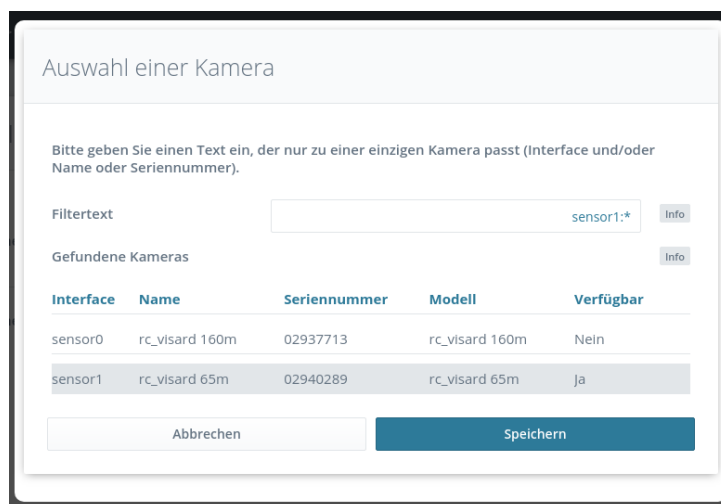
Auswahl einer Kamera

Bitte geben Sie einen Text ein, der nur zu einer einzigen Kamera passt (Interface und/oder Name oder Seriennummer).

Filtertext sensor1:* Info

Gefundene Kameras Info

| Interface | Name | Seriennummer | Modell | Verfügbar |
|---|---|---|---|---|
| sensor0 | rc_visard 160m | 02937713 | rc_visard 160m | Nein |
| sensor1 | rc_visard 65m | 02940289 | rc_visard 65m | Ja |

Abbrechen

Speichern